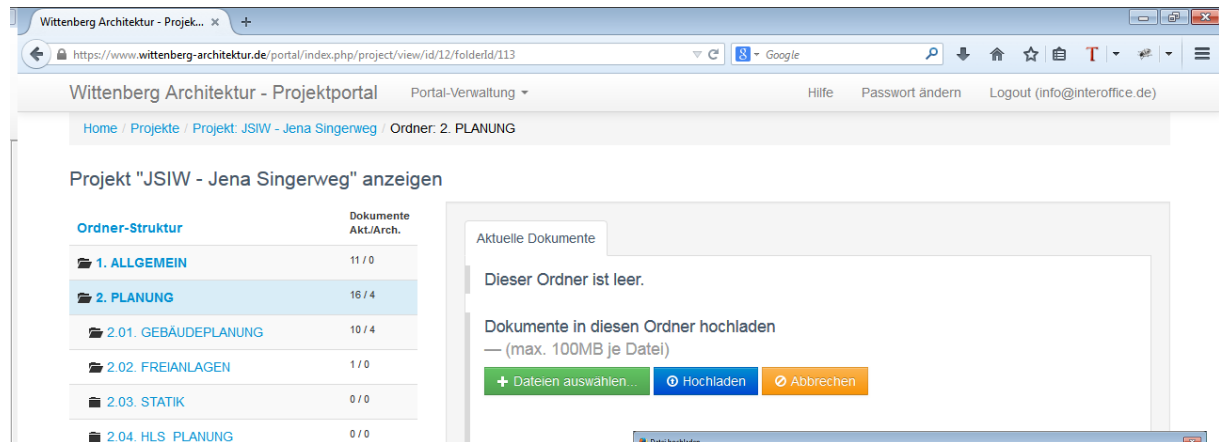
Wittenberg Architektur - Projek... ×

https://www.wittenberg-architektur.de/portal/index.php/project/view/id/12/folderId/113

Google

Wittenberg Architektur - Projektportal Portal-Verwaltung Hilfe Passwort ändern Logout (info@interoffice.de)

Home / Projekte / Projekt: JSIW - Jena Singerweg / Ordner: 2. PLANUNG

Projekt "JSIW - Jena Singerweg" anzeigen

| Ordner-Struktur | Dokumente Akt./Arch. |
|---|---|
| 1. ALLGEMEIN | 11 / 0 |
| 2. PLANUNG | 16 / 4 |
| 2.01. GEBÄUDEPLANUNG | 10 / 4 |
| 2.02. FREIANLAGEN | 1 / 0 |
| 2.03. STATIK | 0 / 0 |
| 2.04. HLS_PLANUNG | 0 / 0 |

Aktuelle Dokumente

Dieser Ordner ist leer.

Dokumente in diesen Ordner hochladen
— (max. 100MB je Datei)

+ Dateien auswählen... Hochladen Abbrechen

Datei hochladen